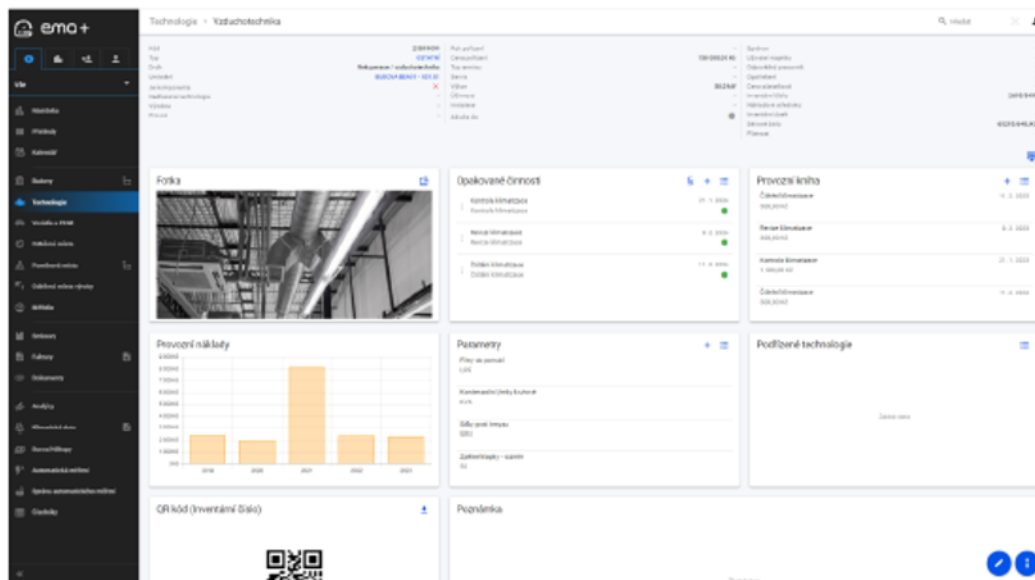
ema+

Technologie › Vzduchotechnika

Hledat

Nástěnka
Přehledy
Kalendář
Budovy
Technologie
Prostory
Požadavky
Dokumenty
Analýzy
Číselníky

Fotka

Opakované činnosti

Kontrola klimatizace
Kontrola klimatizace

Revize klimatizace
Revize klimatizace

Čištění klimatizace
Čištění klimatizace

Provozní kniha

Čištění klimatizace
Čištění klimatizace
Kontrola klimatizace
Čištění klimatizace

Provozní náklady

2018 2019 2020 2021 2022 2023

Parametry

Podřízené technologie

QR kód (Inventární číslo)

Poznámka